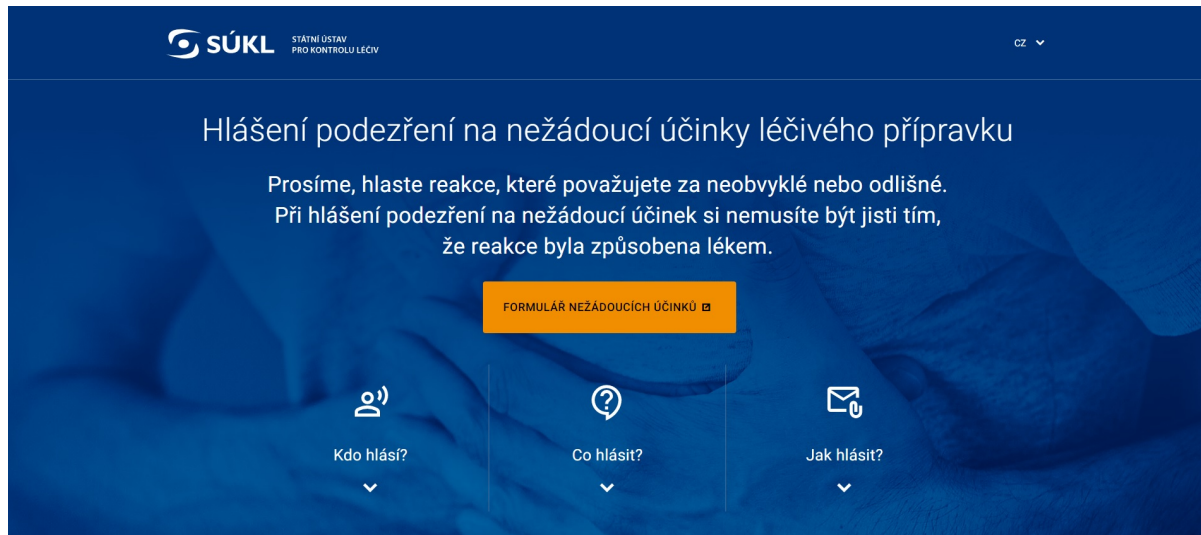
SÚKL STÁTNÍ ÚSTAV PRO KONTROLU LÉČIV

CZ

Hlášení podezření na nežádoucí účinky léčivého přípravku

Prosíme, hlaste reakce, které považujete za neobvyklé nebo odlišné. Při hlášení podezření na nežádoucí účinek si nemusíte být jisti tím, že reakce byla způsobena lékem.

FORMULÁŘ NEŽÁDOUCÍCH ÚČINKŮ

Kdo hlásí?

Co hlásit?

Jak hlásit?